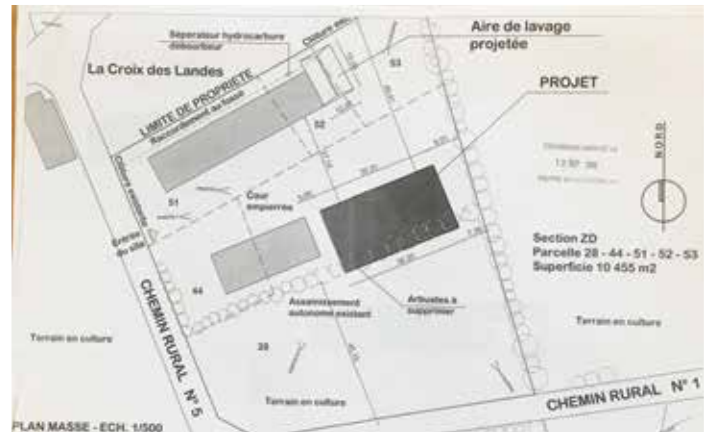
Aire de lavage projetée

Séparateur hydrocarbure débourbeur

Clôture exi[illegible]

La Croix des Landes

LIMITE DE PROPRIETE

Raccordement au fossé

53

52

PROJET

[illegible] 12 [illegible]

NORD

Clôture existante

Cour empierrée

51

Entrée du site

Section ZD
Parcelle 28 - 44 - 51 - 52 - 53
Superficie 10 455 m2

44

CHEMIN RURAL N° 5

Assainissement autonome existant

Arbustes à supprimer

Terrain en culture

Terrain en culture

28

Terrain en culture

CHEMIN RURAL N° 1

PLAN MASSE - ECH. 1/500